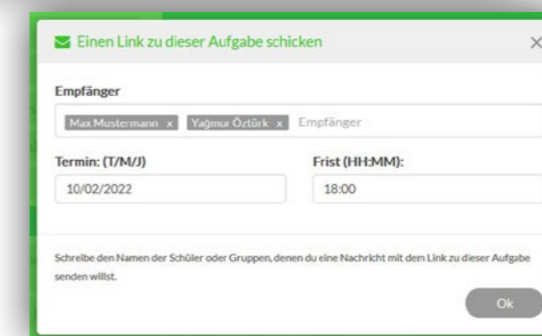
Einen Link zu dieser Aufgabe schicken

×

Empfänger

Max Mustermann x Yağmur Öztürk x Empfänger

Termin: (T/M/J)

10/02/2022

Frist (HH:MM):

18:00

Schreibe den Namen der Schüler oder Gruppen, denen du eine Nachricht mit dem Link zu dieser Aufgabe senden willst.

Ok